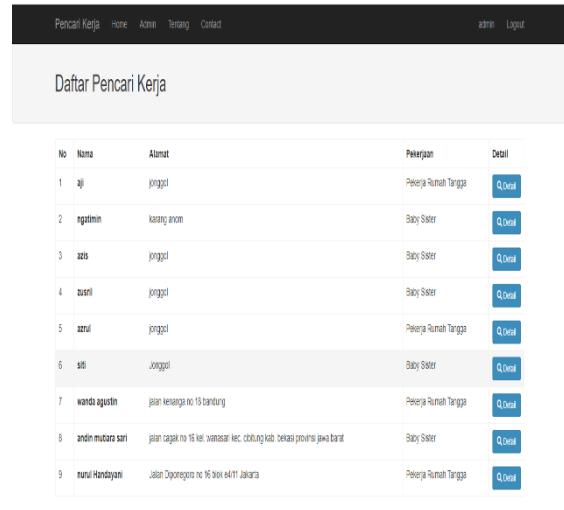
Pencari Kerja Home Admin Tentang Contact admin Logout

Daftar Pencari Kerja

| No | Nama | Alamat | Pekerjaan | Detail |
|---|---|---|---|---|
| 1 | aji | jonggol | Pekerja Rumah Tangga | Detail |
| 2 | ngatimin | karang anom | Baby Sister | Detail |
| 3 | azis | jonggol | Baby Sister | Detail |
| 4 | zusnil | jonggol | Baby Sister | Detail |
| 5 | azrul | jonggol | Pekerja Rumah Tangga | Detail |
| 6 | siti | Jonggol | Baby Sister | Detail |
| 7 | wanda agustin | jalan kenanga no 18 bandung | Pekerja Rumah Tangga | Detail |
| 8 | andin mutiara sari | jalan cagak no 16 kel. wanasari kec. cibitung kab. bekasi provinsi jawa barat | Baby Sister | Detail |
| 9 | nurul Handayani | Jalan Diponegoro no 16 blok e4/11 Jakarta | Pekerja Rumah Tangga | Detail |